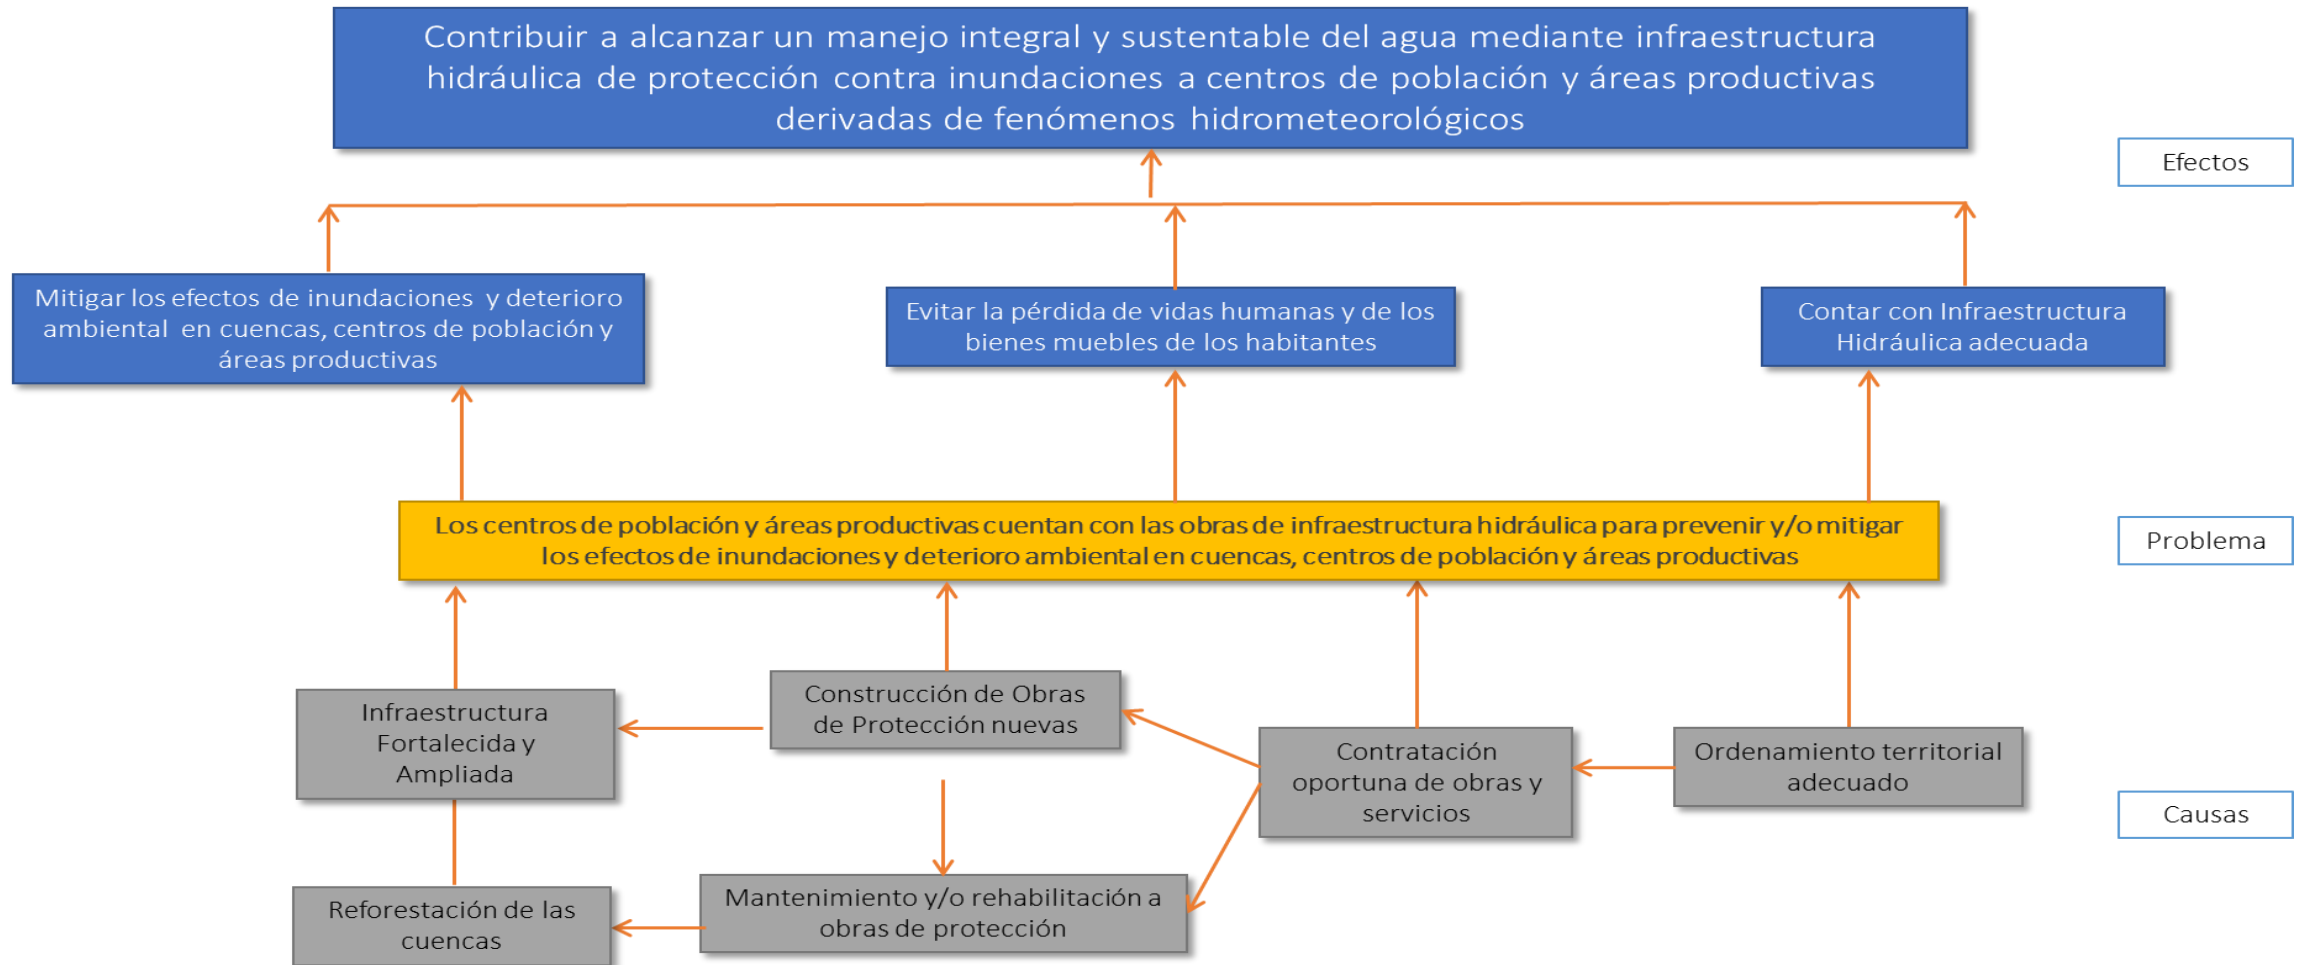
Contribuir a alcanzar un manejo integral y sustentable del agua mediante infraestructura hidráulica de protección contra inundaciones a centros de población y áreas productivas derivadas de fenómenos hidrometeorológicos

Efectos

Mitigar los efectos de inundaciones y deterioro ambiental en cuencas, centros de población y áreas productivas

Evitar la pérdida de vidas humanas y de los bienes muebles de los habitantes

Contar con Infraestructura Hidráulica adecuada

Los centros de población y áreas productivas cuentan con las obras de infraestructura hidráulica para prevenir y/o mitigar los efectos de inundaciones y deterioro ambiental en cuencas, centros de población y áreas productivas

Problema

Infraestructura Fortalecida y Ampliada

Construcción de Obras de Protección nuevas

Contratación oportuna de obras y servicios

Ordenamiento territorial adecuado

Causas

Reforestación de las cuencas

Mantenimiento y/o rehabilitación a obras de protección